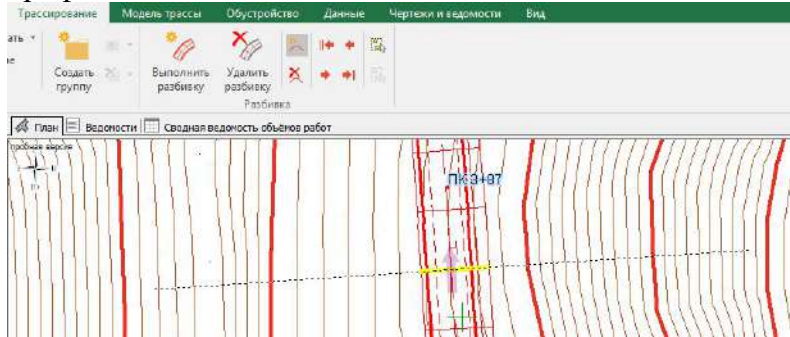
Трассирование | Модель трассы | Обустройство | Данные | Чертежи и ведомости | Вид

ать
не

Создать группу

Выполнить разбивку

Удалить разбивку

Разбивка

План | Ведомости | Сводная ведомость объёмов работ

пробная версия

ПК3+87